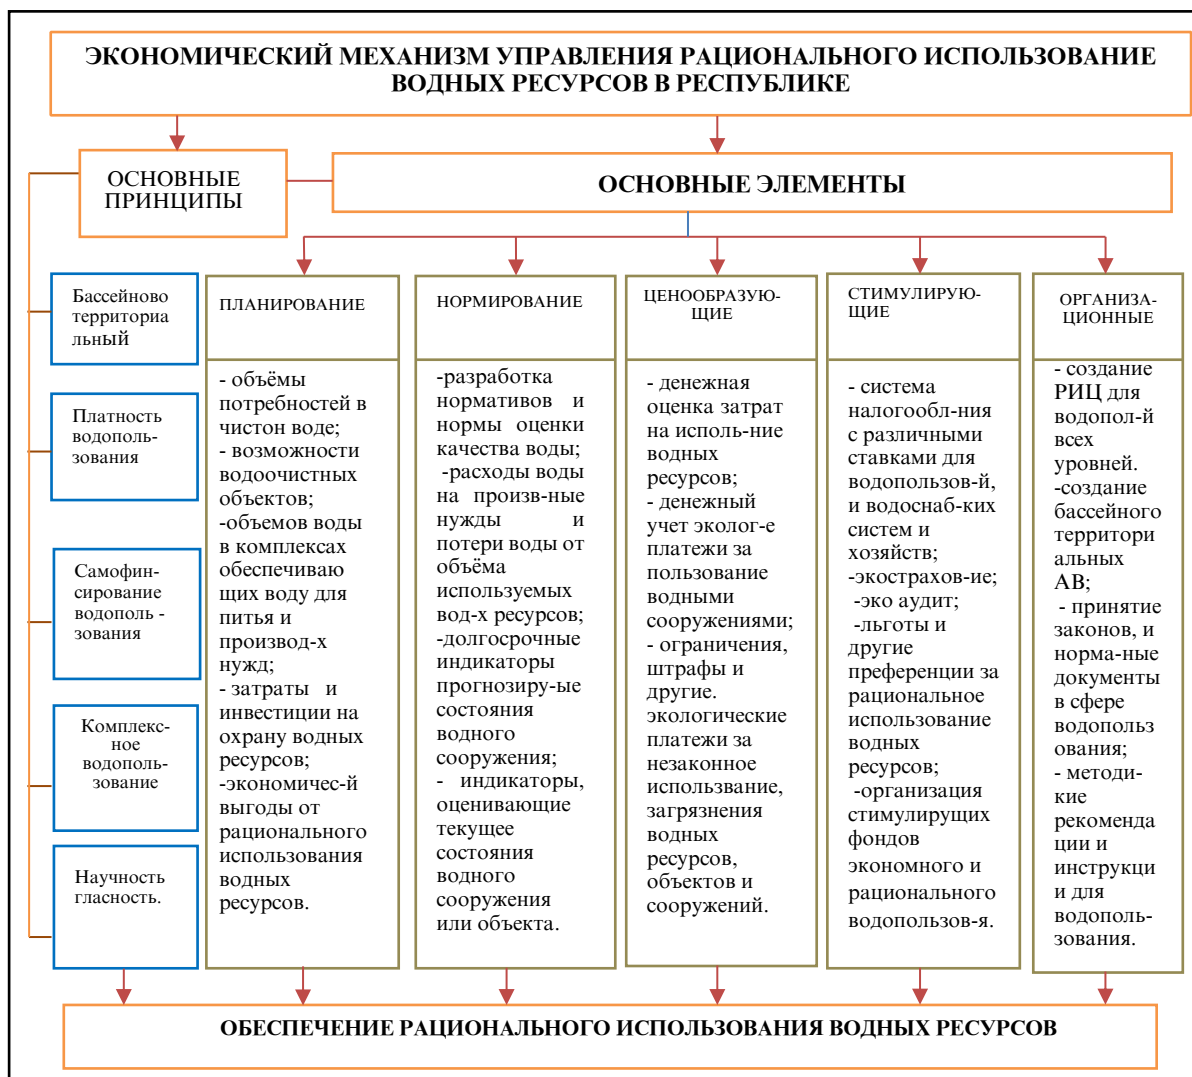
ЭКОНОМИЧЕСКИЙ МЕХАНИЗМ УПРАВЛЕНИЯ РАЦИОНАЛЬНОГО ИСПОЛЬЗОВАНИЕ ВОДНЫХ РЕСУРСОВ В РЕСПУБЛИКЕ

ОСНОВНЫЕ ПРИНЦИПЫ

ОСНОВНЫЕ ЭЛЕМЕНТЫ

Бассейново территориальный

Платность водопользования

Самофинсирование водопользования

Комплексное водопользование

Научность гласность.

ПЛАНИРОВАНИЕ

- объёмы потребностей в чистон воде;
- возможности водоочистных объектов;
-объемов воды в комплексах обеспечивающих воду для питья и производ-х нужд;
- затраты и инвестиции на охрану водных ресурсов;
-экономичес-й выгоды от рационального использования водных ресурсов.

НОРМИРОВАНИЕ

-разработка нормативов и нормы оценки качества воды;
-расходы воды на произв-ные нужды и потери воды от объёма используемых вод-х ресурсов;
-долгосрочные индикаторы прогнозиру-ые состояния водного сооружения;
- индикаторы, оценивающие текущее состояния водного сооружения или объекта.

ЦЕНООБРАЗУЮЩИЕ

- денежная оценка затрат на исполь-ние водных ресурсов;
- денежный учет эколог-е платежи за пользование водными сооружениями;
- ограничения, штрафы и другие.
экологические платежи за незаконное использвание, загрязнения водных ресурсов, объектов и сооружений.

СТИМУЛИРУЮЩИЕ

- система налогообл-ния с различными ставками для водопользов-й, и водоснаб-ких систем и хозяйств;
-экострахов-ие;
-эко аудит;
-льготы и другие преференции за рациональное использование водных ресурсов;
-организация стимулирущих фондов экономного и рационального водопользов-я.

ОРГАНИЗАЦИОННЫЕ

- создание РИЦ для водопол-й всех уровней.
-создание бассейного территориальных АВ;
- принятие законов, и норма-ные документы в сфере водопользования;
- методические рекомендации и инструкции и для водопользования.

ОБЕСПЕЧЕНИЕ РАЦИОНАЛЬНОГО ИСПОЛЬЗОВАНИЯ ВОДНЫХ РЕСУРСОВ